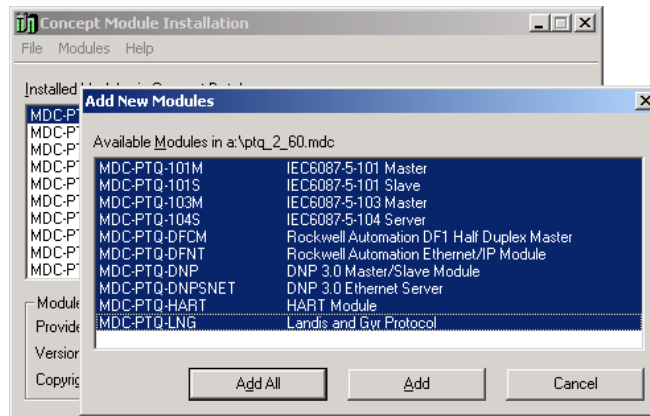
Concept Module Installation

File Modules Help

Installed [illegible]

MDC-PT
MDC-PT
MDC-PT
MDC-PT
MDC-PT
MDC-PT
MDC-PT
MDC-PT
MDC-PT
MDC-PT

Module
Provide
Version
Copyrig

Add New Modules

Available Modules in a:\ptq_2_60.mdc

| | |
|---|---|
| MDC-PTQ-101M | IEC6087-5-101 Master |
| MDC-PTQ-101S | IEC6087-5-101 Slave |
| MDC-PTQ-103M | IEC6087-5-103 Master |
| MDC-PTQ-104S | IEC6087-5-104 Server |
| MDC-PTQ-DFCM | Rockwell Automation DF1 Half Duplex Master |
| MDC-PTQ-DFNT | Rockwell Automation Ethernet/IP Module |
| MDC-PTQ-DNP | DNP 3.0 Master/Slave Module |
| MDC-PTQ-DNPSNET | DNP 3.0 Ethernet Server |
| MDC-PTQ-HART | HART Module |
| MDC-PTQ-LNG | Landis and Gyr Protocol |

Add All
Add
Cancel